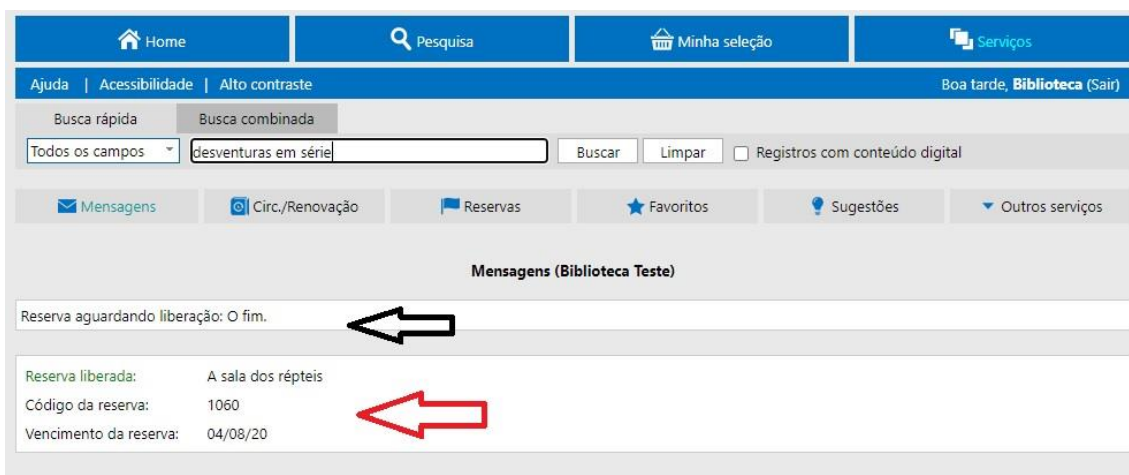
Home | Pesquisa | Minha seleção | Serviços

Ajuda | Acessibilidade | Alto contraste

Boa tarde, **Biblioteca** (Sair)

Busca rápida | Busca combinada

Todos os campos | desventuras em série | Buscar | Limpar | Registros com conteúdo digital

Mensagens | Circ./Renovação | Reservas | Favoritos | Sugestões | Outros serviços

**Mensagens (Biblioteca Teste)**

Reserva aguardando liberação: O fim.

Reserva liberada: A sala dos répteis
Código da reserva: 1060
Vencimento da reserva: 04/08/20